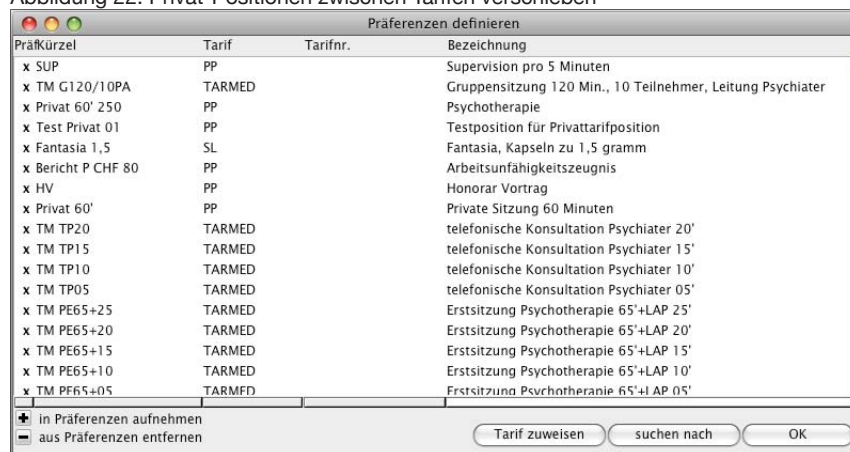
Abbildung 22: Privat-Positionen zwischen Tarifen verschieben

Präferenzen definieren

| Präf | Kürzel | Tarif | Tarifnr. | Bezeichnung |
|---|---|---|---|---|
| x | SUP | PP | | Supervision pro 5 Minuten |
| x | TM G120/10PA | TARMED | | Gruppensitzung 120 Min., 10 Teilnehmer, Leitung Psychiater |
| x | Privat 60' 250 | PP | | Psychotherapie |
| x | Test Privat 01 | PP | | Testposition für Privattarifposition |
| x | Fantasia 1,5 | SL | | Fantasia, Kapseln zu 1,5 gramm |
| x | Bericht P CHF 80 | PP | | Arbeitsunfähigkeitszeugnis |
| x | HV | PP | | Honorar Vortrag |
| x | Privat 60' | PP | | Private Sitzung 60 Minuten |
| x | TM TP20 | TARMED | | telefonische Konsultation Psychiater 20' |
| x | TM TP15 | TARMED | | telefonische Konsultation Psychiater 15' |
| x | TM TP10 | TARMED | | telefonische Konsultation Psychiater 10' |
| x | TM TP05 | TARMED | | telefonische Konsultation Psychiater 05' |
| x | TM PE65+25 | TARMED | | Erstsitzung Psychotherapie 65'+LAP 25' |
| x | TM PE65+20 | TARMED | | Erstsitzung Psychotherapie 65'+LAP 20' |
| x | TM PE65+15 | TARMED | | Erstsitzung Psychotherapie 65'+LAP 15' |
| x | TM PE65+10 | TARMED | | Erstsitzung Psychotherapie 65'+LAP 10' |
| x | TM PE65+05 | TARMED | | Erstsitzung Psychotherapie 65'+LAP 05' |

+ in Präferenzen aufnehmen
− aus Präferenzen entfernen

Tarif zuweisen
suchen nach
OK